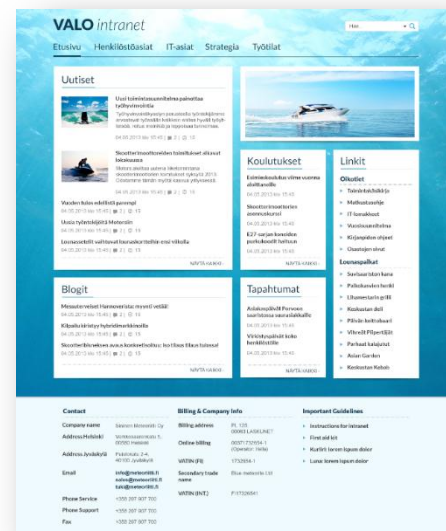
VALO intranet

Hae

Etusivu Henkilöstöasiat IT-asiat Strategia Työtilat

Uutiset

Uusi toiminnanohjausjärjestelmä painottaa työhyvinvointia

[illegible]

04.05.2013 klo 15:45 | 2 | 0

Skoottervalmistajan toimitukset alkavat toukokuussa

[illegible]

04.05.2013 klo 15:45 | 2 | 0

Vuoden kolm edellistä parempi

04.05.2013 klo 15:45 | 2 | 0

Uusia tyhmistajakirja Materiaalin

04.05.2013 klo 15:45 | 2 | 0

Lounasseteli vaihtuvat lounaskortteihin ensi viikolla

04.05.2013 klo 15:45 | 2 | 0

NÄYTÄ KAIKKI

Koulutukset

Esimieskoulutus viime vuonna aloittamalle

04.05.2013 klo 15:45

Skootterimoottorien asennuskurssi

04.05.2013 klo 15:45

E27-sarjan koneiden puhdistustilat laitteen

04.05.2013 klo 15:45

NÄYTÄ KAIKKI

Linkit

Oikotiet

Toimitilavälikkijä
Matkustusohje
IT-lomakkeet
Vuosilomaohjeet
Kirjanpidon ohjeet
Uusisipin ohjeet

Lounaspaikat

Sarikoistalon kone
Palkokuvien keskus
Ulkomerilanbe grilli
Keskustan deli
Pihvin kohtakaari
Vihreät Pippurijäät
Parhaat kalajuttut
Asian Garden
Keskustan Kebab

Blogit

Messuterveiset Hannoverista: moneti vetää!

04.05.2013 klo 15:45 | 2 | 0

Kilpailu kiristyy hybridimarkkinoilla

04.05.2013 klo 15:45 | 2 | 0

Skootterikeskeisemmän tulevaisuuden ajankohta: kuitiinpa lisää tulossa!

04.05.2013 klo 15:45 | 2 | 0

NÄYTÄ KAIKKI

Tapahtumat

Askelpäivä Porvoon saaristossa saunailtana

04.05.2013 klo 15:45

Virkistyspäivä koko henkilöstölle

04.05.2013 klo 15:45

NÄYTÄ KAIKKI

Contact

Company name
Address Helsinki
Address Jyväskylä
Email
Phone Service
Phone Support
Fax

Billing & Company Info

Billing address
Online billing
VATIN (FI)
Secondary trade name
VATIN (INT)

Important Guidelines

Instructions for intranet
First aid kit
Kurlirit lorem ipsum dolor
Luna lorem ipsum dolor